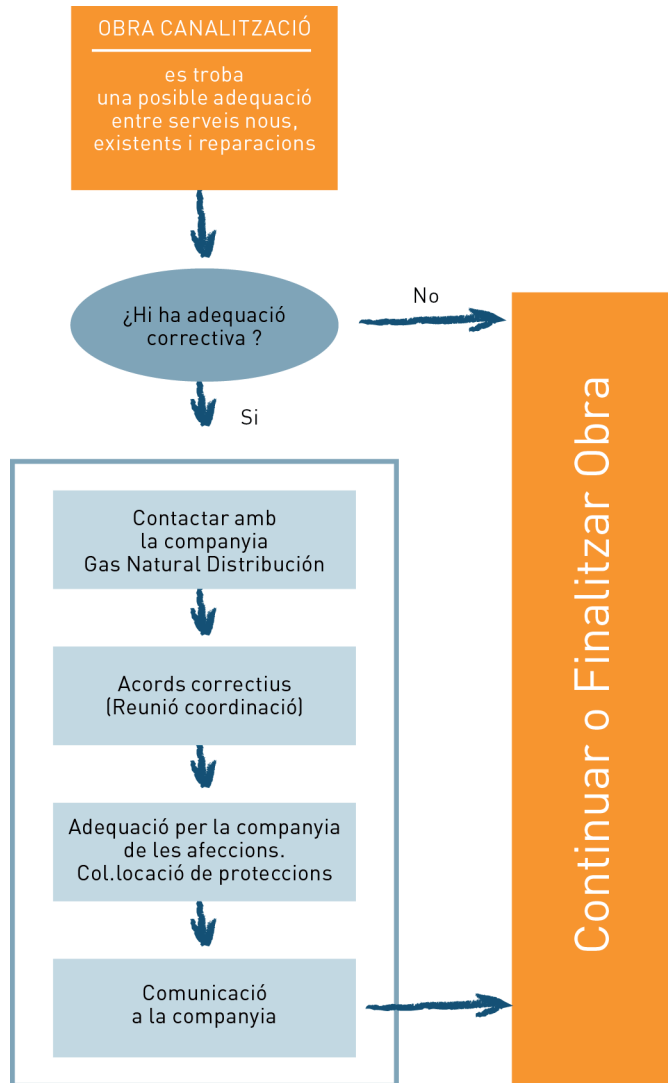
OBRA CANALITZACIÓ

es troba una posible adequació entre serveis nous, existents i reparacions

¿Hi ha adequació correctiva ?

No

Si

Contactar amb la companyia Gas Natural Distribución

Acords correctius (Reunió coordinació)

Adequació per la companyia de les afeccions. Col.locació de proteccions

Comunicació a la companyia

Continuar o Finalitzar Obra